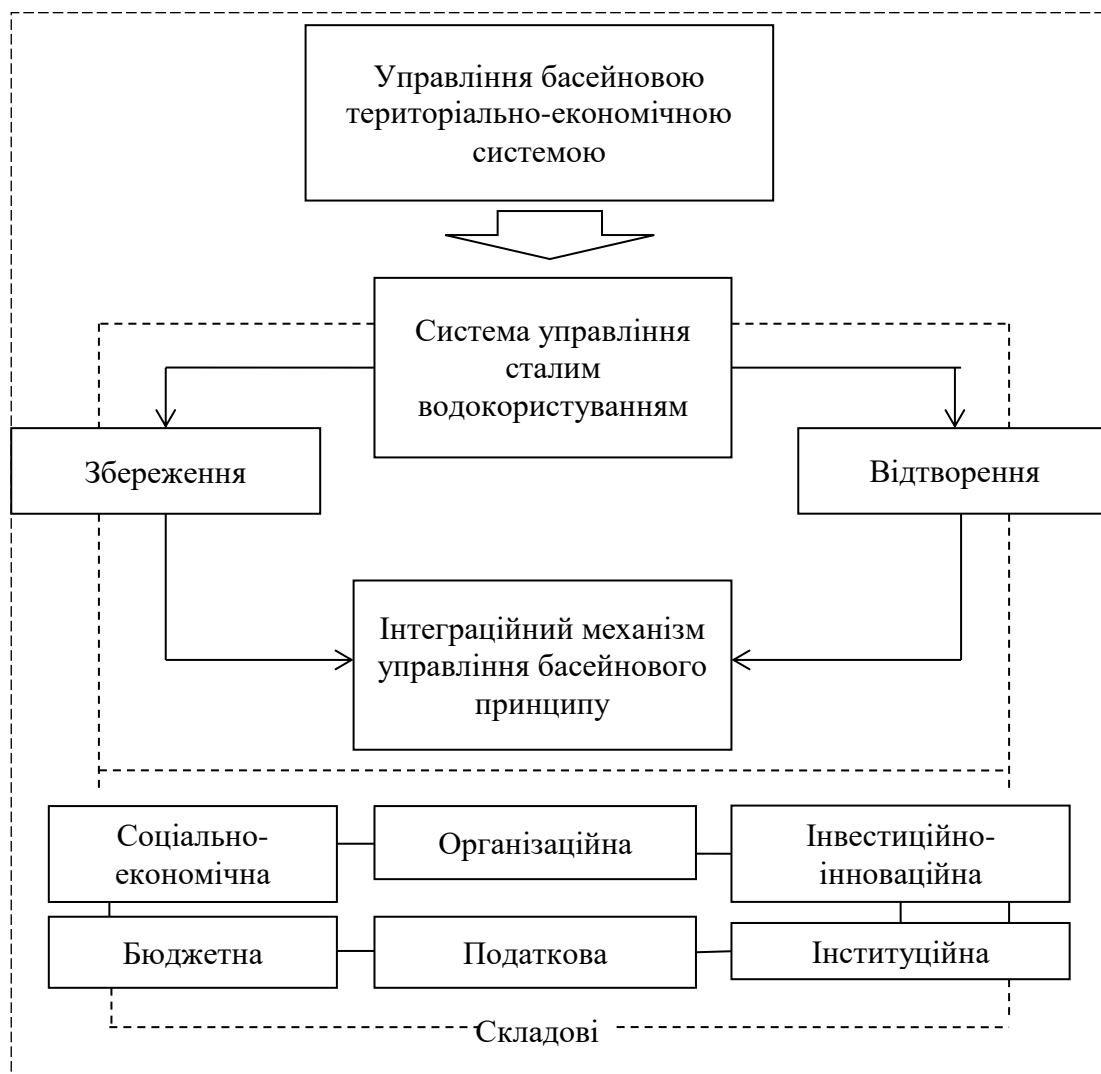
Управління басейновою територіально-економічною системою

Система управління сталим водокористуванням

Збереження

Відтворення

Інтеграційний механізм управління басейнового принципу

Соціально-економічна

Організаційна

Інвестиційно-інноваційна

Бюджетна

Податкова

Інституційна

Складові